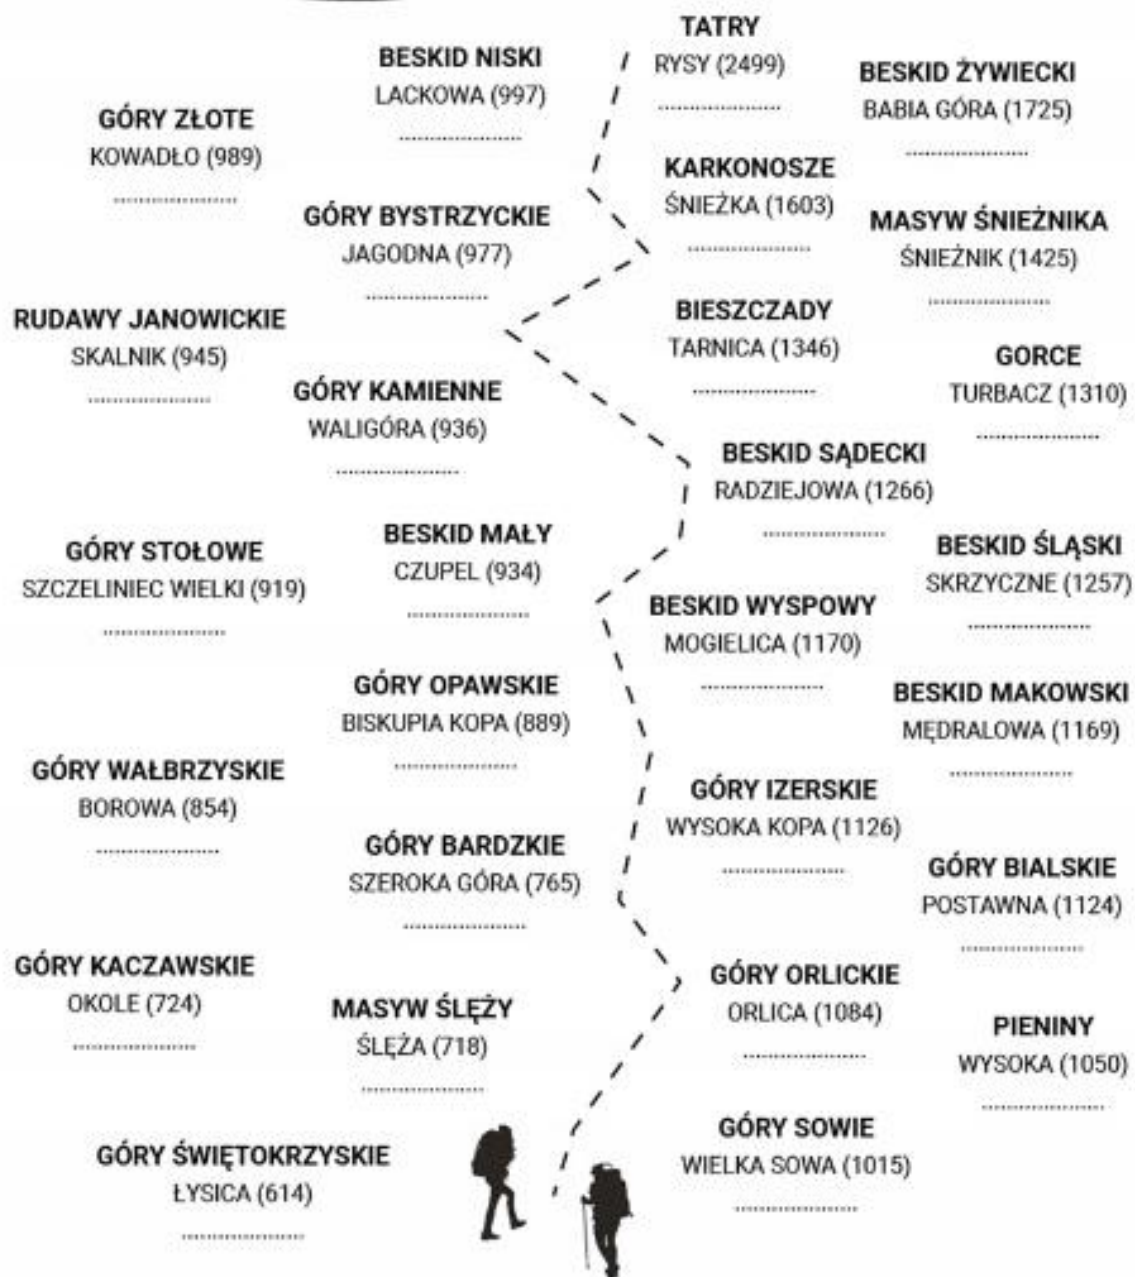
TATRY
RYSY (2499)
..................

BESKID NISKI
LACKOWA (997)
..................

BESKID ŻYWIECKI
BABIA GÓRA (1725)
..................

GÓRY ZŁOTE
KOWADŁO (989)
..................

KARKONOSZE
ŚNIEŻKA (1603)
..................

GÓRY BYSTRZYCKIE
JAGODNA (977)
..................

MASYW ŚNIEŻNIKA
ŚNIEŻNIK (1425)
..................

RUDAWY JANOWICKIE
SKALNIK (945)
..................

BIESZCZADY
TARNICA (1346)
..................

GORCE
TURBACZ (1310)
..................

GÓRY KAMIENNE
WALIGÓRA (936)
..................

BESKID SĄDECKI
RADZIEJOWA (1266)
..................

GÓRY STOŁOWE
SZCZELINIEC WIELKI (919)
..................

BESKID MAŁY
CZUPEL (934)
..................

BESKID ŚLĄSKI
SKRZYCZNE (1257)
..................

BESKID WYSPOWY
MOGIELICA (1170)
..................

GÓRY OPAWSKIE
BISKUPIA KOPA (889)
..................

BESKID MAKOWSKI
MĘDRALOWA (1169)
..................

GÓRY WAŁBRZYSKIE
BOROWA (854)
..................

GÓRY IZERSKIE
WYSOKA KOPA (1126)
..................

GÓRY BARDZKIE
SZEROKA GÓRA (765)
..................

GÓRY BIALSKIE
POSTAWNA (1124)
..................

GÓRY KACZAWSKIE
OKOLE (724)
..................

GÓRY ORLICKIE
ORLICA (1084)
..................

MASYW ŚLĘŻY
ŚLĘŻA (718)
..................

PIENINY
WYSOKA (1050)
..................

GÓRY ŚWIĘTOKRZYSKIE
ŁYSICA (614)
..................

GÓRY SOWIE
WIELKA SOWA (1015)
..................